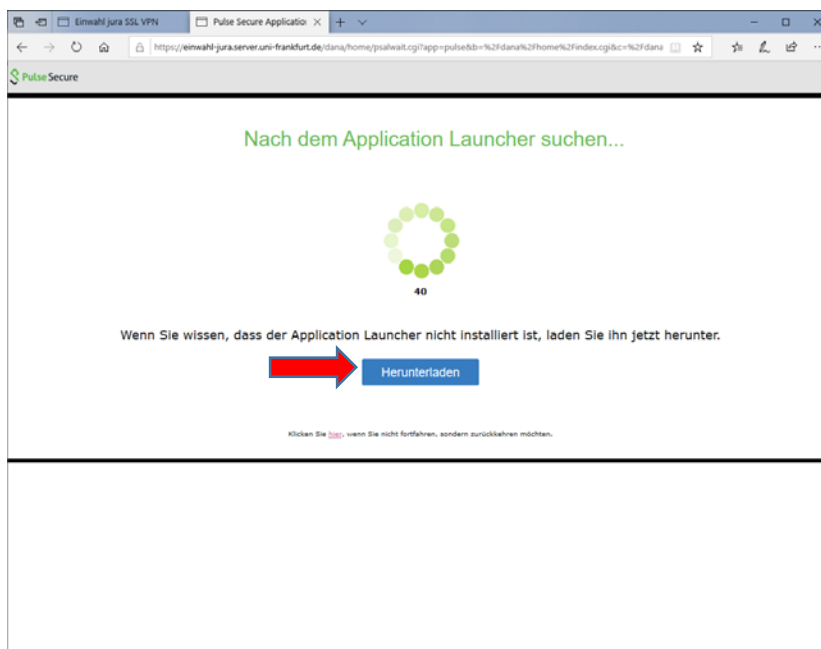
Einwahl jura SSL VPN

Pulse Secure Applicatio

https://einwahl-jura.server.uni-frankfurt.de/dana/home/psalwait.cgi?app=pulse&b=%2Fdana%2Fhome%2Findex.cgi&c=%2Fdana

Pulse Secure

Nach dem Application Launcher suchen...

40

Wenn Sie wissen, dass der Application Launcher nicht installiert ist, laden Sie ihn jetzt herunter.

Herunterladen

Klicken Sie hier, wenn Sie nicht fortfahren, sondern zurückkehren möchten.